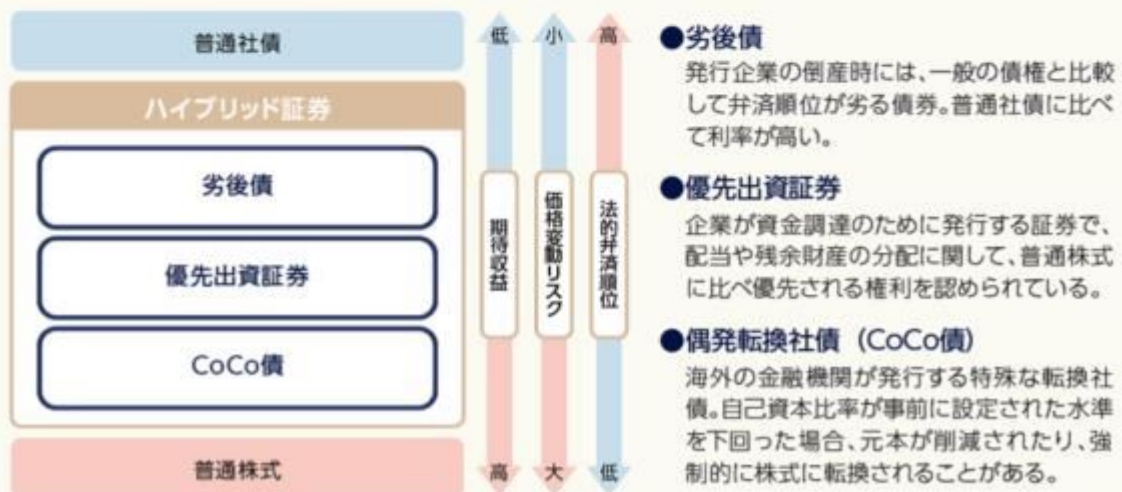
普通社債

ハイブリッド証券

劣後債

優先出資証券

CoCo債

普通株式

低
期待収益
高

小
価格変動リスク
大

高
法的弁済順位
低

●劣後債
発行企業の倒産時には、一般の債権と比較して弁済順位が劣る債券。普通社債に比べて利率が高い。

●優先出資証券
企業が資金調達のために発行する証券で、配当や残余財産の分配に関して、普通株式に比べ優先される権利を認められている。

●偶発転換社債（CoCo債）
海外の金融機関が発行する特殊な転換社債。自己資本比率が事前に設定された水準を下回った場合、元本が削減されたり、強制的に株式に転換されることがある。